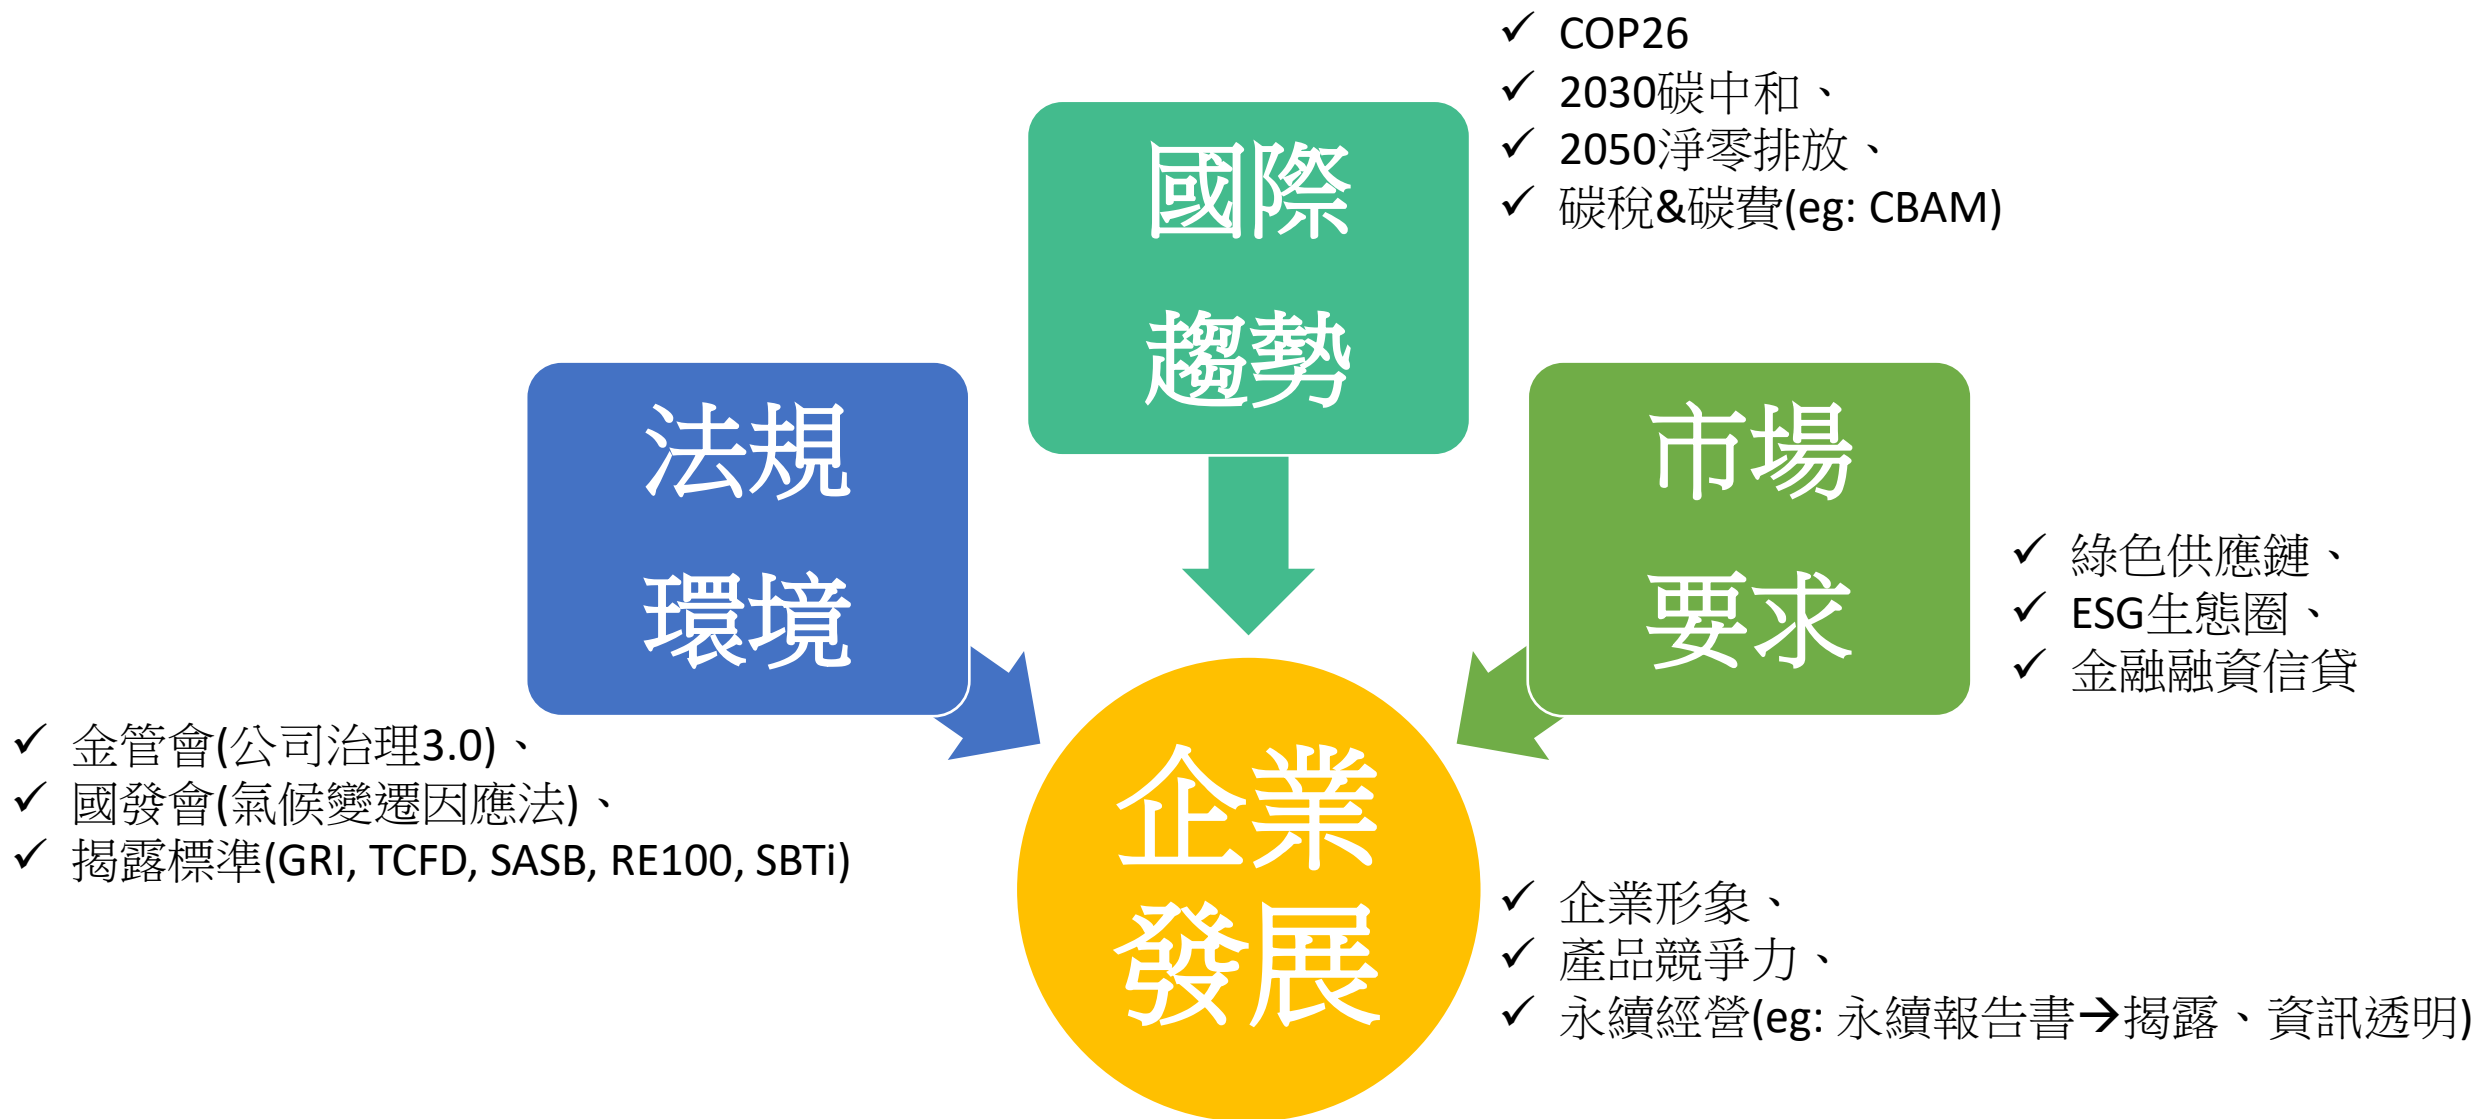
✓ COP26
✓ 2030碳中和、
✓ 2050淨零排放、
✓ 碳稅&碳費(eg: CBAM)

國際趨勢

法規環境

市場要求

✓ 綠色供應鏈、
✓ ESG生態圈、
✓ 金融融資信貸

✓ 金管會(公司治理3.0)、
✓ 國發會(氣候變遷因應法)、
✓ 揭露標準(GRI, TCFD, SASB, RE100, SBTi)

企業發展

✓ 企業形象、
✓ 產品競爭力、
✓ 永續經營(eg: 永續報告書→揭露、資訊透明)